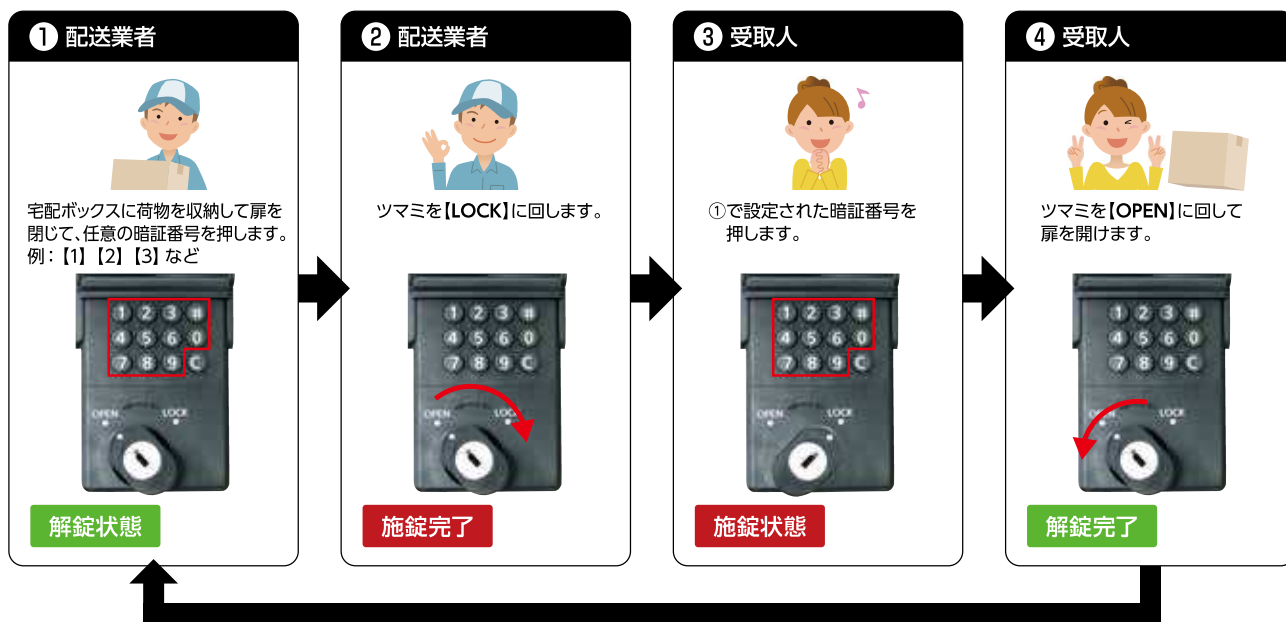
❶ 配送業者

宅配ボックスに荷物を収納して扉を閉じて、任意の暗証番号を押します。
例：【1】【2】【3】など

1 2 3 #
4 5 6 0
7 8 9 C

OPEN LOCK

解錠状態

❷ 配送業者

ツマミを【LOCK】に回します。

1 2 3 #
4 5 6 0
7 8 9 C

OPEN LOCK

施錠完了

❸ 受取人

①で設定された暗証番号を押します。

1 2 3 #
4 5 6 0
7 8 9 C

OPEN LOCK

施錠状態

❹ 受取人

ツマミを【OPEN】に回して扉を開けます。

1 2 3 #
4 5 6 0
7 8 9 C

OPEN LOCK

解錠完了